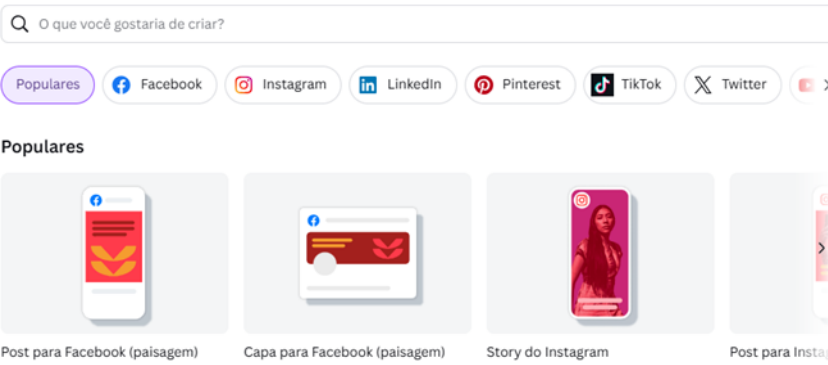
O que você gostaria de criar?

Populares
Facebook
Instagram
LinkedIn
Pinterest
TikTok
Twitter

Populares

Post para Facebook (paisagem)
Capa para Facebook (paisagem)
Story do Instagram
Post para Insta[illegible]